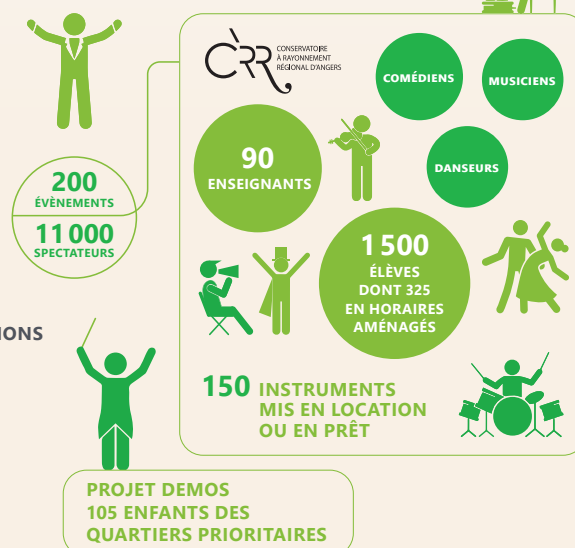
200
ÉVÈNEMENTS
11 000
SPECTATEURS

IONS

CRR
CONSERVATOIRE À RAYONNEMENT RÉGIONAL D'ANGERS

COMÉDIENS
MUSICIENS

90
ENSEIGNANTS

DANSEURS

1 500
ÉLÈVES DONT 325 EN HORAIRES AMÉNAGÉS

150 INSTRUMENTS MIS EN LOCATION OU EN PRÊT

PROJET DEMOS
105 ENFANTS DES QUARTIERS PRIORITAIRES